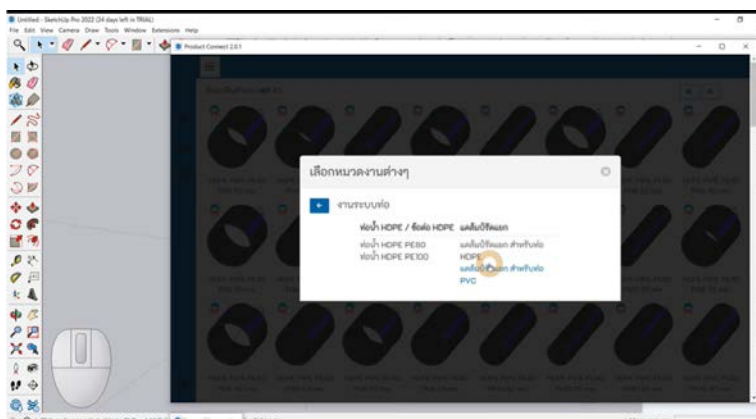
Untitled - SketchUp Pro 2022 (24 days left in TRIAL)
File Edit View Camera Draw Tools Window Extensions Help
Product Connect 2.0.1

เลือกหมวดงานต่างๆ

งานระบบท่อ

ท่อน้ำ HDPE / ข้อต่อ HDPE
ท่อน้ำ HDPE PE80
ท่อน้ำ HDPE PE100

แคล้มป์รัดนอก
แคล้มป์รัดนอก สำหรับท่อ HDPE
แคล้มป์รัดนอก สำหรับท่อ PVC